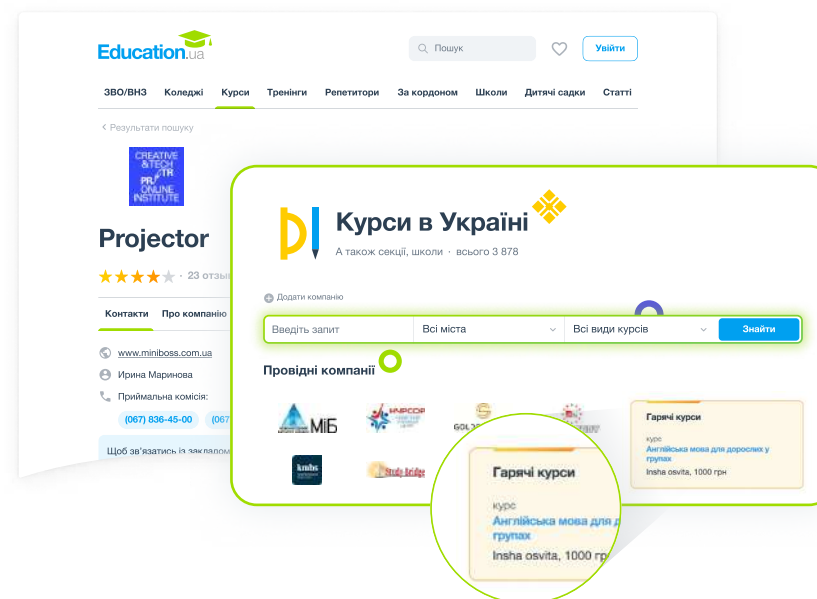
Education.ua

Пошук

Увійти

ЗВО/ВНЗ Коледжі Курси Тренінги Репетитори За кордоном Школи Дитячі садки Статті

< Результати пошуку

CREATIVE & TECH PR ONLINE INSTITUTE

Projector

23 отзы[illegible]

Контакти Про компанію

www.miniboss.com.ua

Ирина Маринова

Приймальна комісія:

(067) 836-45-00 (067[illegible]

Щоб зв'язатись із закладом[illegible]

Курси в Україні

А також секції, школи · всього 3 878

Додати компанію

Введіть запит

Всі міста

Всі види курсів

Знайти

Провідні компанії

МІБ

КУРСОР

GOL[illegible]

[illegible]

kmbs

Study Bridge

Гарячі курси

курс

Англійська мова для дорослих у групах

Insha osvita, 1000 грн

Гарячі курси

курс

Англійська мова для д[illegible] групах

Insha osvita, 1000 грн